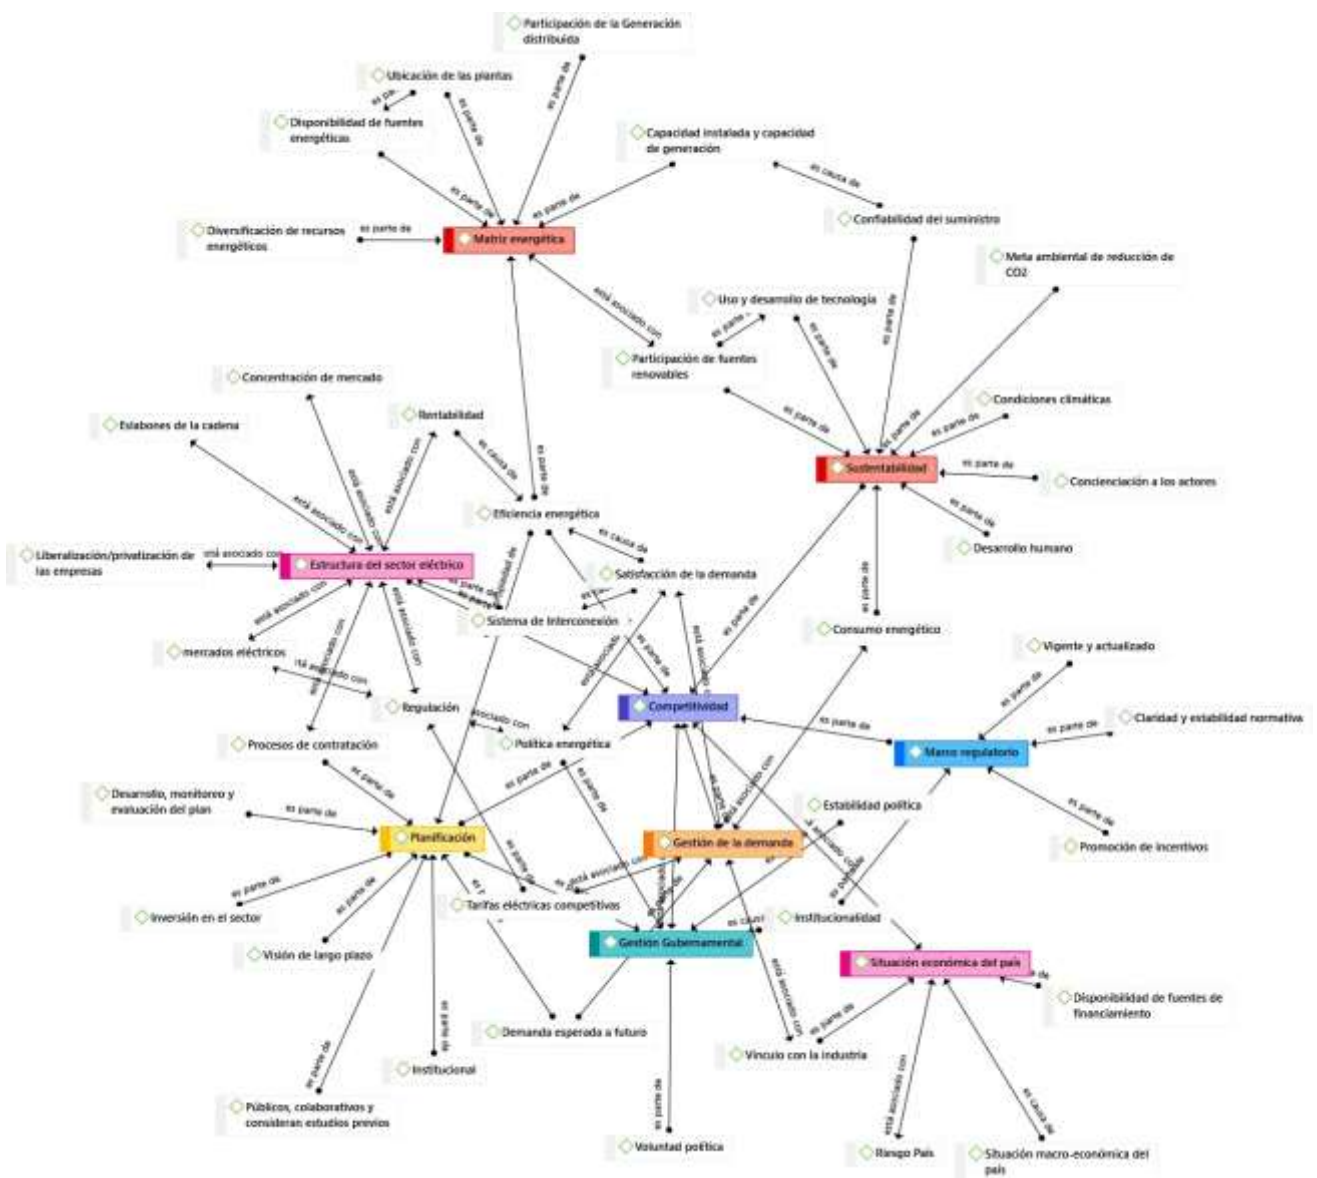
Participación de la Generación distribuida

Ubicación de las plantas

Disponibilidad de fuentes energéticas

Capacidad instalada y capacidad de generación

Diversificación de recursos energéticos

es parte de

Matriz energética

es parte de

es parte de

es parte de

es parte de

es parte de

es causa de

Confiabilidad del suministro

Meta ambiental de reducción de CO2

está asociado con

Uso y desarrollo de tecnología

es parte de

es parte de

es parte de

Participación de fuentes renovables

Concentración de mercado

Rentabilidad

Condiciones climáticas

Eslabones de la cadena

es causa de

es parte de

es parte de

es parte de

es parte de

Sustentabilidad

es parte de

Concienciación a los actores

está asociado con

está asociado con

está asociado con

Eficiencia energética

es parte de

Desarrollo humano

Liberalización/privatización de las empresas

está asociado con

Estructura del sector eléctrico

es causa de

Satisfacción de la demanda

está asociado con

está asociado con

es parte de

es parte de

Sistema de Interconexión

es parte de

Consumo energético

mercados eléctricos

está asociado con

está asociado con

Competitividad

Vigente y actualizado

Regulación

asociado con

es parte de

es parte de

Claridad y estabilidad normativa

Procesos de contratación

Política energética

es parte de

Marco regulatorio

es parte de

es parte de

está asociado con

Desarrollo, monitoreo y evaluación del plan

es parte de

Estabilidad política

es parte de

Promoción de incentivos

es parte de

Planificación

Gestión de la demanda

está asociado con

es parte de

es parte de

es parte de

Inversión en el sector

Tarifas eléctricas competitivas

es causa

Institucionalidad

Gestión Gubernamental

Visión de largo plazo

Situación económica del país

está asociado con

es parte de

Disponibilidad de fuentes de financiamiento

es parte de

Demanda esperada a futuro

es parte de

es parte de

Vínculo con la industria

Institucional

está asociado con

es causa de

es parte de

Públicos, colaborativos y consideran estudios previos

Voluntad política

Riesgo País

Situación macro-económica del país